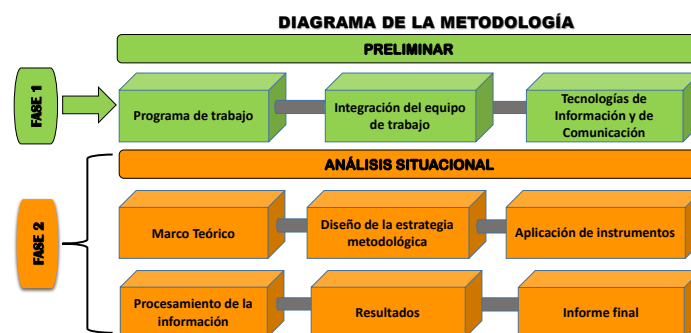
DIAGRAMA DE LA METODOLOGÍA

PRELIMINAR

FASE 1

Programa de trabajo

Integración del equipo de trabajo

Tecnologías de Información y de Comunicación

ANÁLISIS SITUACIONAL

FASE 2

Marco Teórico

Diseño de la estrategia metodológica

Aplicación de instrumentos

Procesamiento de la información

Resultados

Informe final